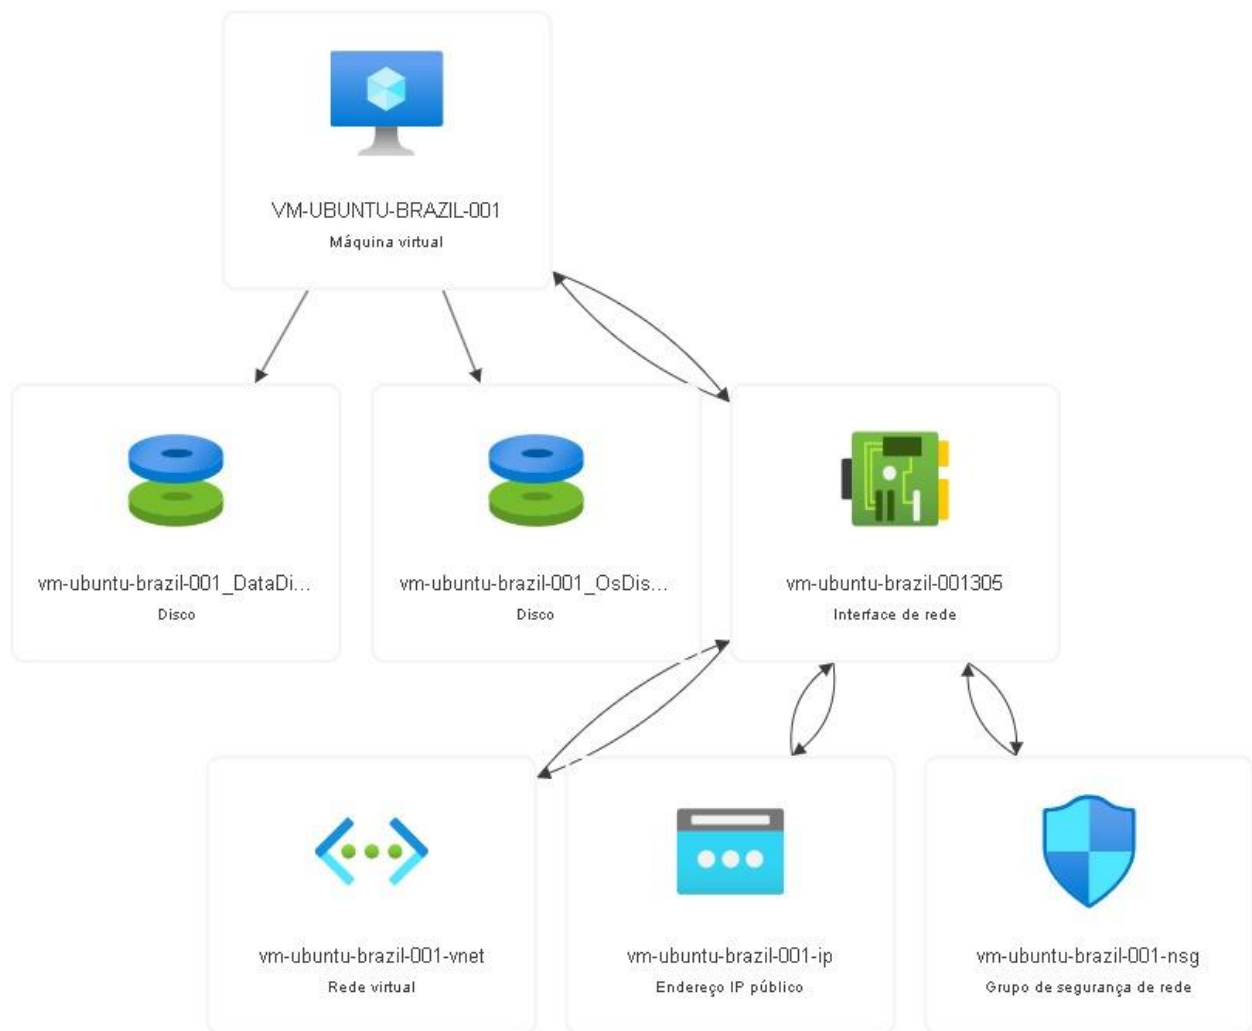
VM-UBUNTU-BRAZIL-001
Máquina virtual

vm-ubuntu-brazil-001_DataDi...
Disco

vm-ubuntu-brazil-001_OsDis...
Disco

vm-ubuntu-brazil-001305
Interface de rede

vm-ubuntu-brazil-001-vnet
Rede virtual

vm-ubuntu-brazil-001-ip
Endereço IP público

vm-ubuntu-brazil-001-nsg
Grupo de segurança de rede